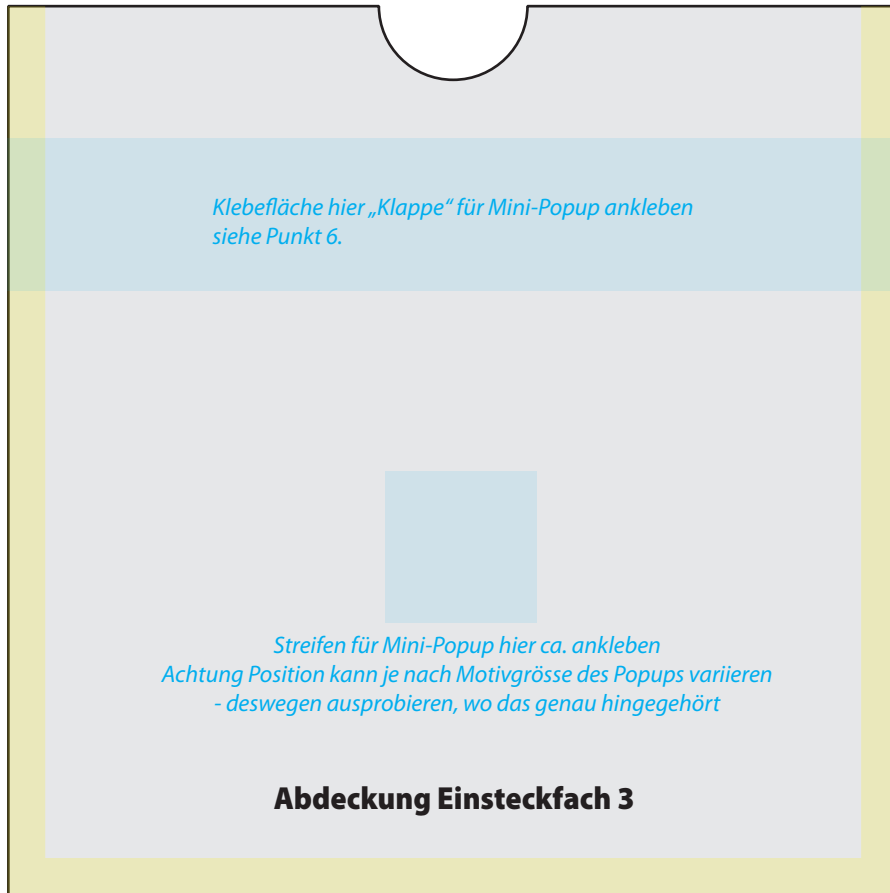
Klebefläche hier „Klappe" für Mini-Popup ankleben
siehe Punkt 6.

Streifen für Mini-Popup hier ca. ankleben
Achtung Position kann je nach Motivgrösse des Popups variieren
- deswegen ausprobieren, wo das genau hingehört

Abdeckung Einsteckfach 3